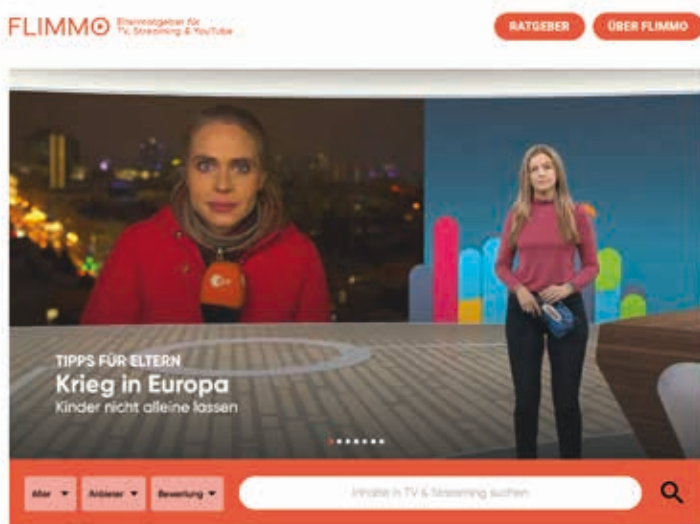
FLIMMO Elternratgeber für TV, Streaming & YouTube

RATGEBER

ÜBER FLIMMO

ZDF

TIPPS FÜR ELTERN

Krieg in Europa

Kinder nicht alleine lassen

Alter

Anbieter

Bewertung

Inhalte in TV & Streaming suchen